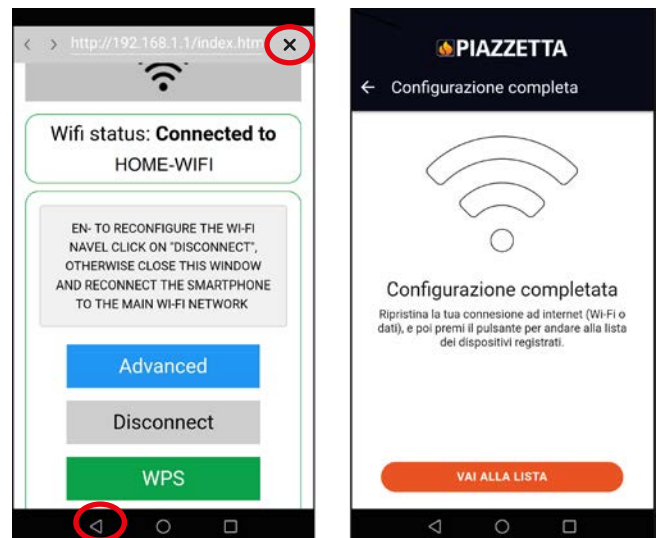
< > http://192.168.1.1/index.htm ✕

Wifi status: **Connected to**
HOME-WIFI

EN- TO RECONFIGURE THE WI-FI NAVEL CLICK ON "DISCONNECT", OTHERWISE CLOSE THIS WINDOW AND RECONNECT THE SMARTPHONE TO THE MAIN WI-FI NETWORK

Advanced

Disconnect

WPS

PIAZZETTA

← Configurazione completa

Configurazione completata

Ripristina la tua connesione ad internet (Wi-Fi o dati), e poi premi il pulsante per andare alla lista dei dispositivi registrati.

VAI ALLA LISTA